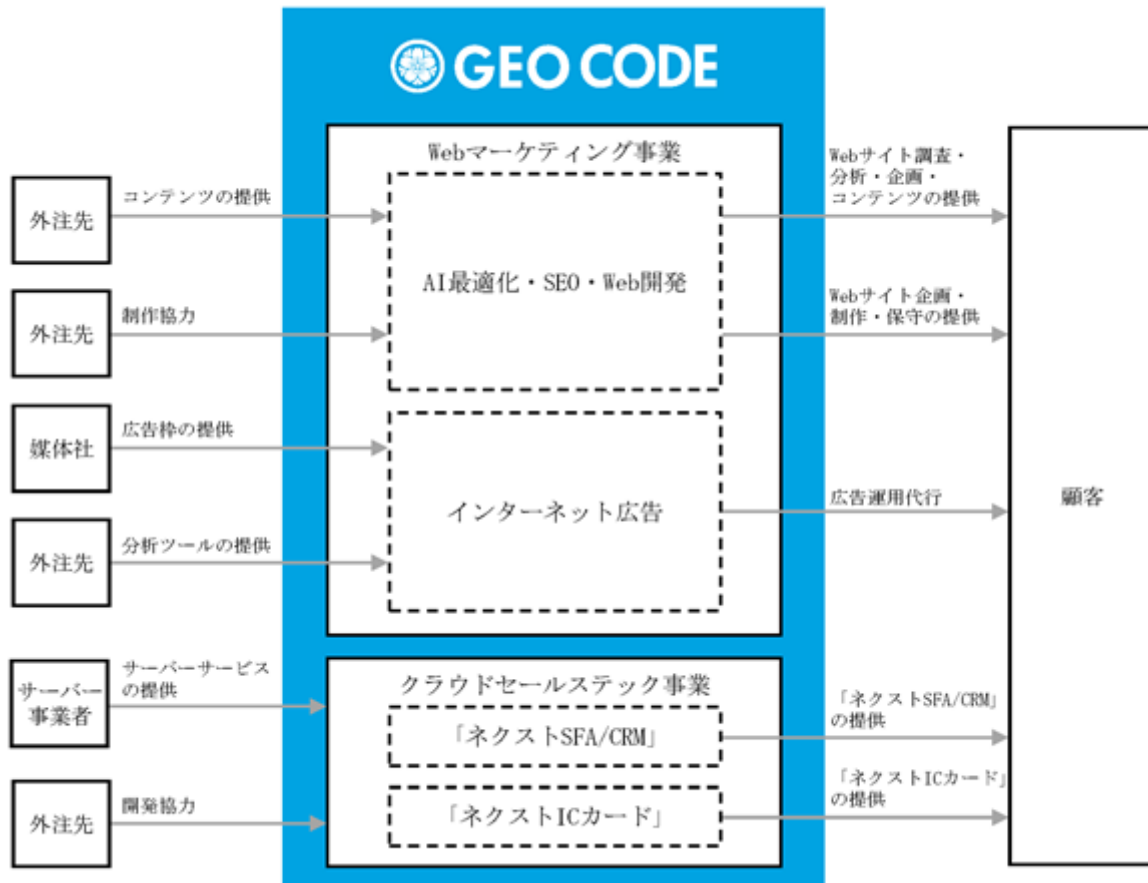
GEO CODE

Webマーケティング事業

外注先
コンテンツの提供

外注先
制作協力

AI最適化・SEO・Web開発

Webサイト調査・分析・企画・コンテンツの提供

Webサイト企画・制作・保守の提供

媒体社
広告枠の提供

外注先
分析ツールの提供

インターネット広告

広告運用代行

顧客

サーバー事業者
サーバーサービスの提供

外注先
開発協力

クラウドセールステック事業

「ネクストSFA/CRM」

「ネクストICカード」

「ネクストSFA/CRM」の提供

「ネクストICカード」の提供